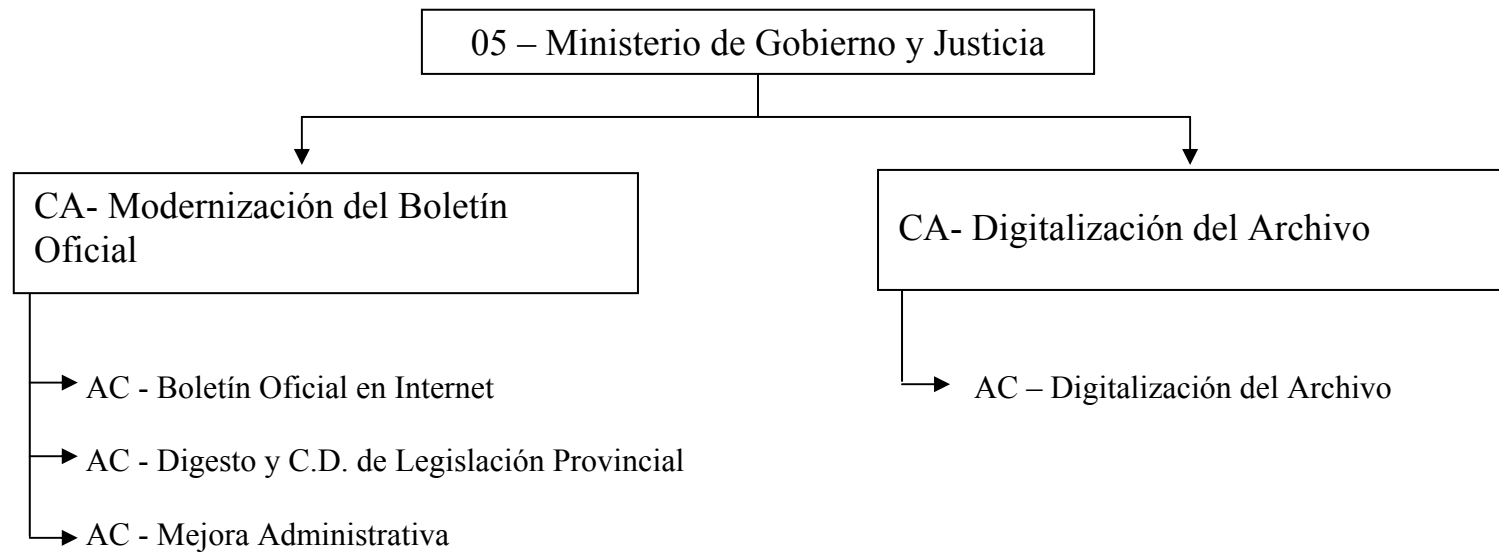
05 – Ministerio de Gobierno y Justicia

CA- Modernización del Boletín Oficial

AC - Boletín Oficial en Internet

AC - Digesto y C.D. de Legislación Provincial

AC - Mejora Administrativa

CA- Digitalización del Archivo

AC – Digitalización del Archivo